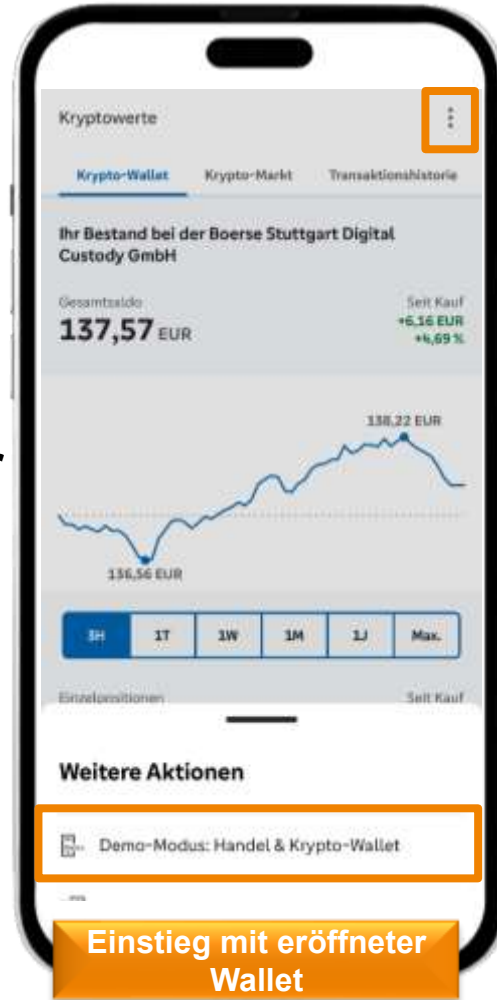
Kryptowerte

Krypto-Wallet Krypto-Markt Transaktionshistorie

Ihr Bestand bei der Boerse Stuttgart Digital Custody GmbH

Gesamtsaldo
137,57 EUR

Seit Kauf
+6,16 EUR
+4,69 %

138,22 EUR

136,56 EUR

| 8H | 1T | 1W | 1M | 1J | Max. |
|---|---|---|---|---|---|

Einzelpositionen Seit Kauf

Weitere Aktionen

Demo-Modus: Handel & Krypto-Wallet

Einstieg mit eröffneter Wallet